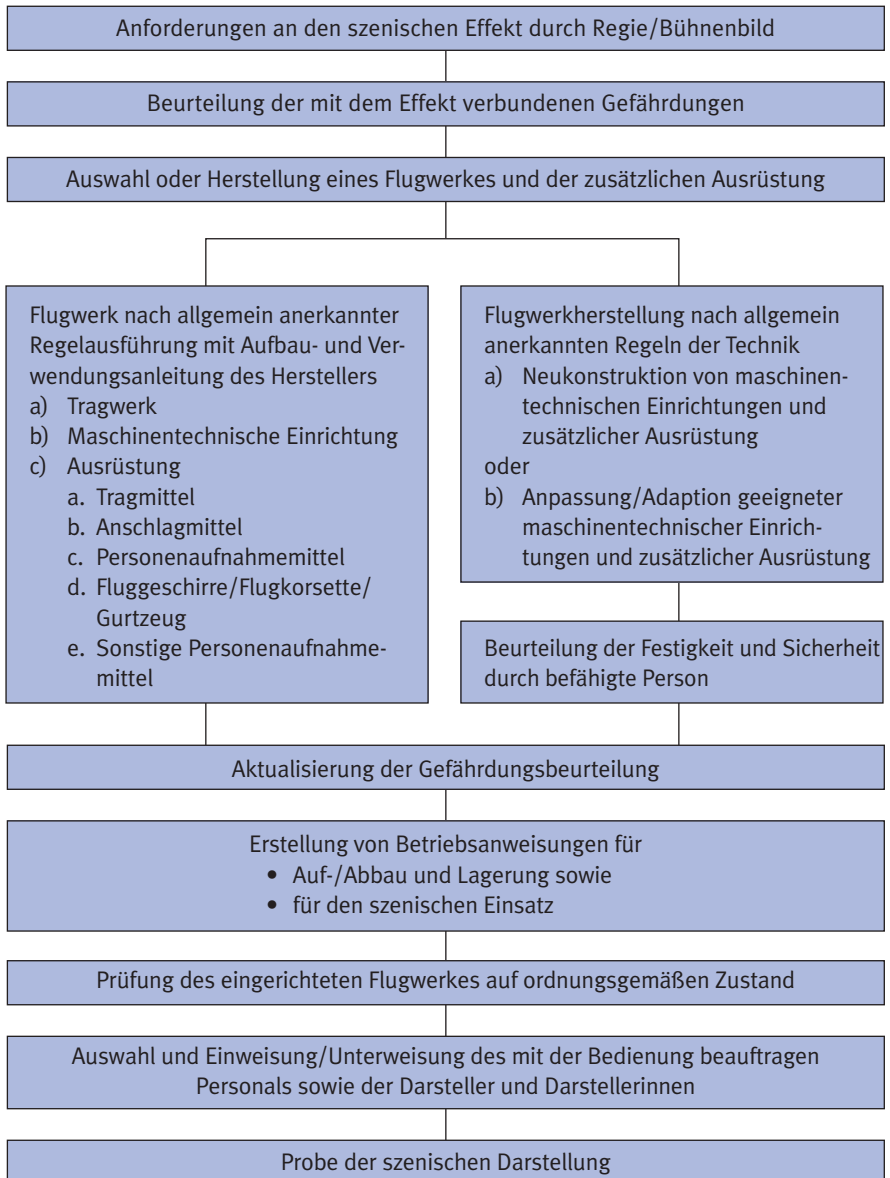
Anforderungen an den szenischen Effekt durch Regie/Bühnenbild

Beurteilung der mit dem Effekt verbundenen Gefährdungen

Auswahl oder Herstellung eines Flugwerkes und der zusätzlichen Ausrüstung

Flugwerk nach allgemein anerkannter Regelausführung mit Aufbau- und Verwendungsanleitung des Herstellers
a) Tragwerk
b) Maschinentechnische Einrichtung
c) Ausrüstung
a. Tragmittel
b. Anschlagmittel
c. Personenaufnahmemittel
d. Fluggeschirre/Flugkorsette/Gurtzeug
e. Sonstige Personenaufnahmemittel

Flugwerkherstellung nach allgemein anerkannten Regeln der Technik
a) Neukonstruktion von maschinentechnischen Einrichtungen und zusätzlicher Ausrüstung
oder
b) Anpassung/Adaption geeigneter maschinentechnischer Einrichtungen und zusätzlicher Ausrüstung

Beurteilung der Festigkeit und Sicherheit durch befähigte Person

Aktualisierung der Gefährdungsbeurteilung

Erstellung von Betriebsanweisungen für
• Auf-/Abbau und Lagerung sowie
• für den szenischen Einsatz

Prüfung des eingerichteten Flugwerkes auf ordnungsgemäßen Zustand

Auswahl und Einweisung/Unterweisung des mit der Bedienung beauftragen Personals sowie der Darsteller und Darstellerinnen

Probe der szenischen Darstellung